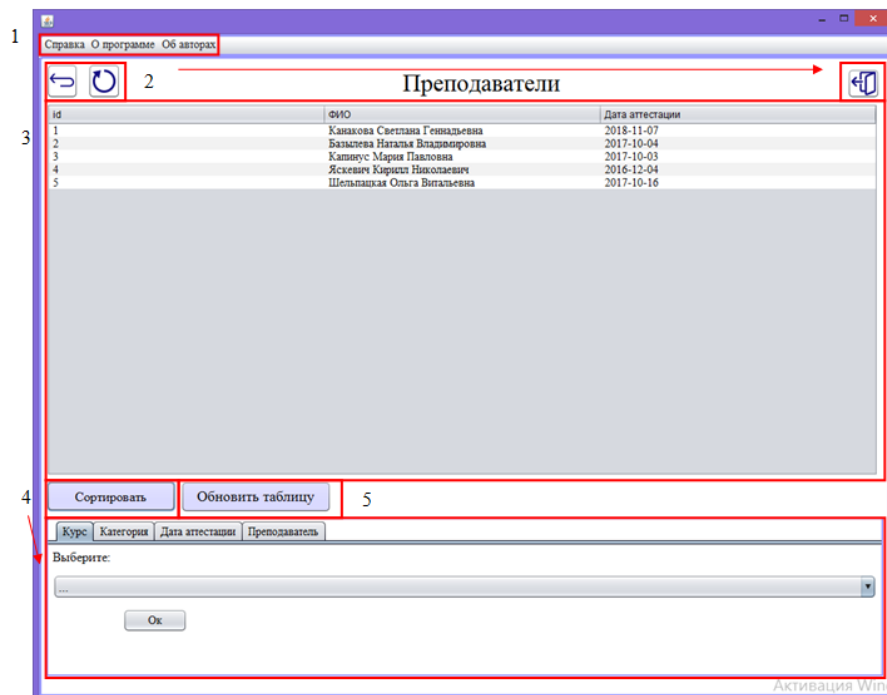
1

Справка О программе Об авторах

2

Преподаватели

3

| id | ФИО | Дата аттестации |
|---|---|---|
| 1 | Канакова Светлана Геннадьевна | 2018-11-07 |
| 2 | Базылева Наталья Владимировна | 2017-10-04 |
| 3 | Капинус Мария Павловна | 2017-10-03 |
| 4 | Яскевич Кирилл Николаевич | 2016-12-04 |
| 5 | Шельпацкая Ольга Витальевна | 2017-10-16 |

4

Сортировать

Обновить таблицу

5

Курс Категория Дата аттестации Преподаватель

Выберите:

...

Ок

Активация Win